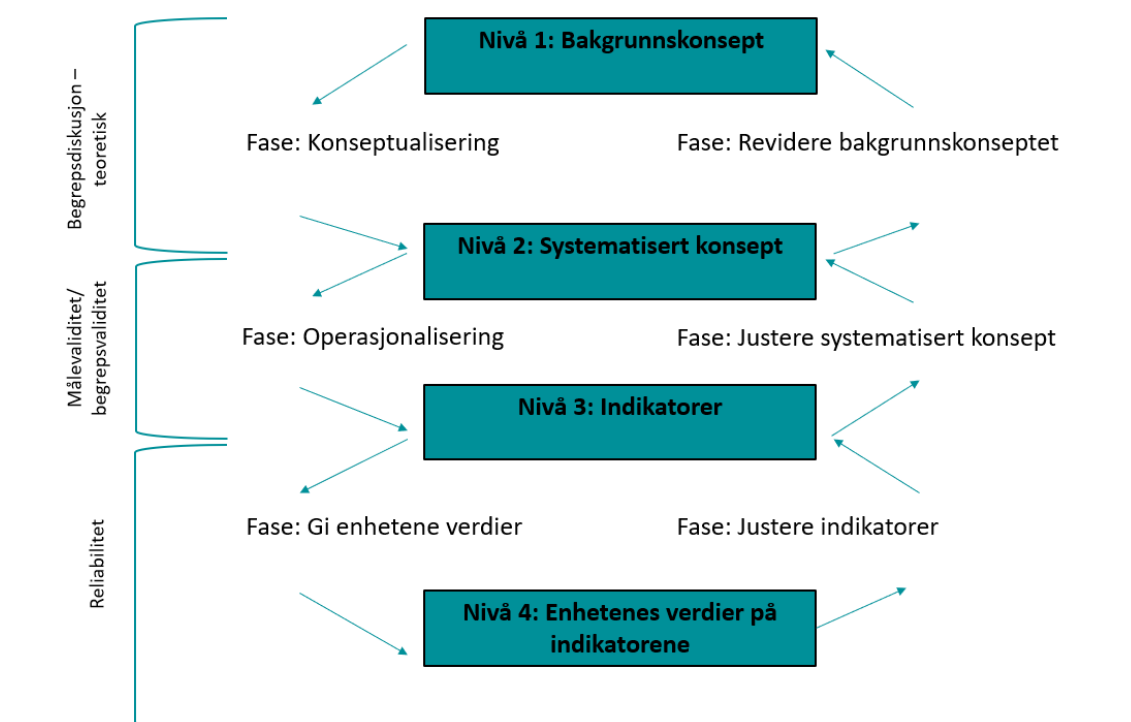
Begrepsdiskusjon – teoretisk

Målevaliditet/ begrepsvaliditet

Reliabilitet

Nivå 1: Bakgrunnskonsept

Fase: Konseptualisering

Fase: Revidere bakgrunnskonseptet

Nivå 2: Systematisert konsept

Fase: Operasjonalisering

Fase: Justere systematisert konsept

Nivå 3: Indikatorer

Fase: Gi enhetene verdier

Fase: Justere indikatorer

Nivå 4: Enhetenes verdier på indikatorene